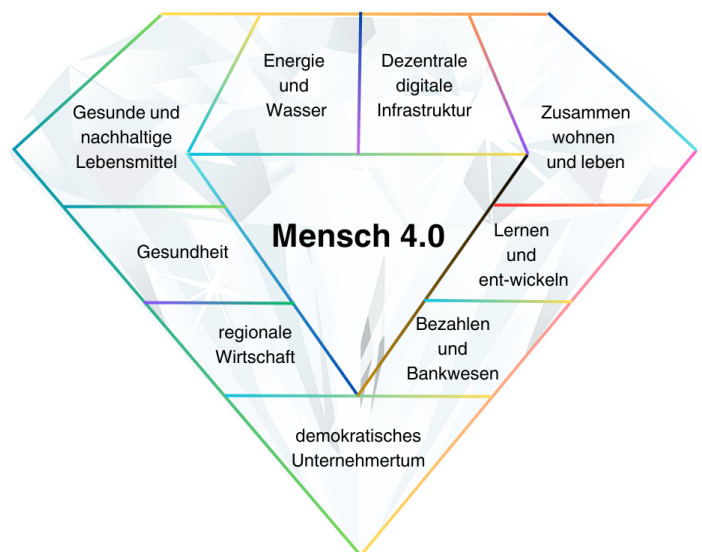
Energie und Wasser

Dezentrale digitale Infrastruktur

Gesunde und nachhaltige Lebensmittel

Zusammen wohnen und leben

Mensch 4.0

Gesundheit

Lernen und ent-wickeln

regionale Wirtschaft

Bezahlen und Bankwesen

demokratisches Unternehmertum